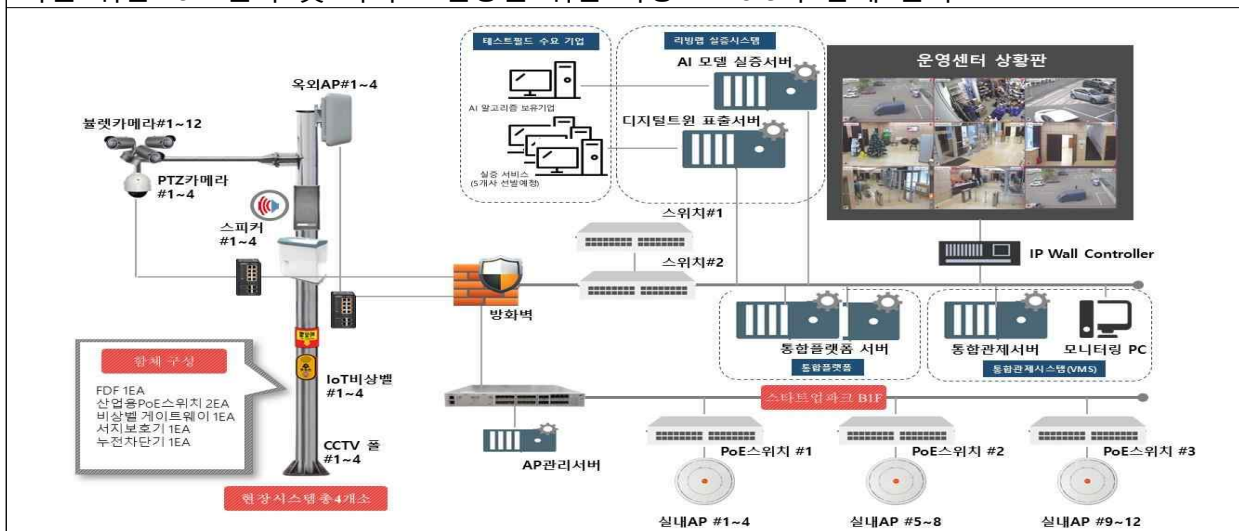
테스트필드 수요 기업

AI 알고리즘 보유기업

실증 서비스
(5개사 선발예정)

리빙랩 실증시스템

AI 모델 실증서버

디지털트윈 표출서버

운영센터 상황판

옥외AP#1~4

불렛카메라#1~12

PTZ카메라
#1~4

스피커
#1~4

스위치#1

스위치#2

IP Wall Controller

방화벽

통합플랫폼 서버

통합플랫폼

통합관제서버

모니터링 PC

통합관제시스템(VMS)

함체 구성

FDF 1EA
산업용PoE스위치 2EA
비상벨 게이트웨이 1EA
서지보호기 1EA
누전차단기 1EA

IoT비상벨
#1~4

CCTV 폴
#1~4

현장시스템 총4개소

스타트업파크 BIF

AP관리서버

PoE스위치 #1

PoE스위치 #2

PoE스위치 #3

실내AP #1~4

실내AP #5~8

실내AP #9~12